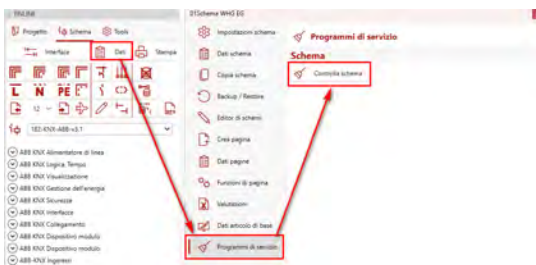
Progetto Schema Tools
Interfacce Dati Stampa
182-KNX-ABB-v3.1
ABB KNX Alimentatore di linea
ABB KNX Logica, Tempo
ABB KNX Visualizzazione
ABB KNX Gestione dell'energia
ABB KNX Sicurezza
ABB KNX Interfacce
ABB KNX Collegamenti
ABB KNX Dispositivi modulo
ABB KNX Dispositivi modulo
ABB KNX Ingressi

01Schema WHO EG
Impostazioni schema
Dati schema
Copia schema
Backup / Restore
Editor di schemi
Crea pagina
Dati pagine
Funzioni di pagina
Valutazioni
Dati articolo di base
Programmi di servizio

Programmi di servizio
Schema
Controlla schema